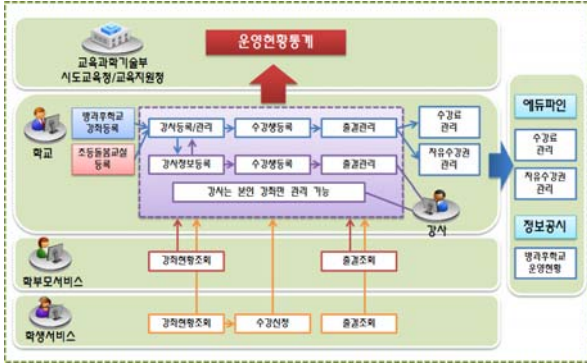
교육과학기술부
시도교육청/교육지원청

운영현황통계

학교

방과후학교 강좌등록

초등돌봄교실 등록

강사등록/관리

수강생등록

출결관리

수강료 관리

강사정보등록

수강생등록

출결관리

자유수강권 관리

강사는 본인 강좌만 관리 가능

강사

학부모서비스

강좌현황조회

출결조회

학생서비스

강좌현황조회

수강신청

출결조회

에듀파인

수강료 관리

자유수강권 관리

정보공시

방과후학교 운영현황